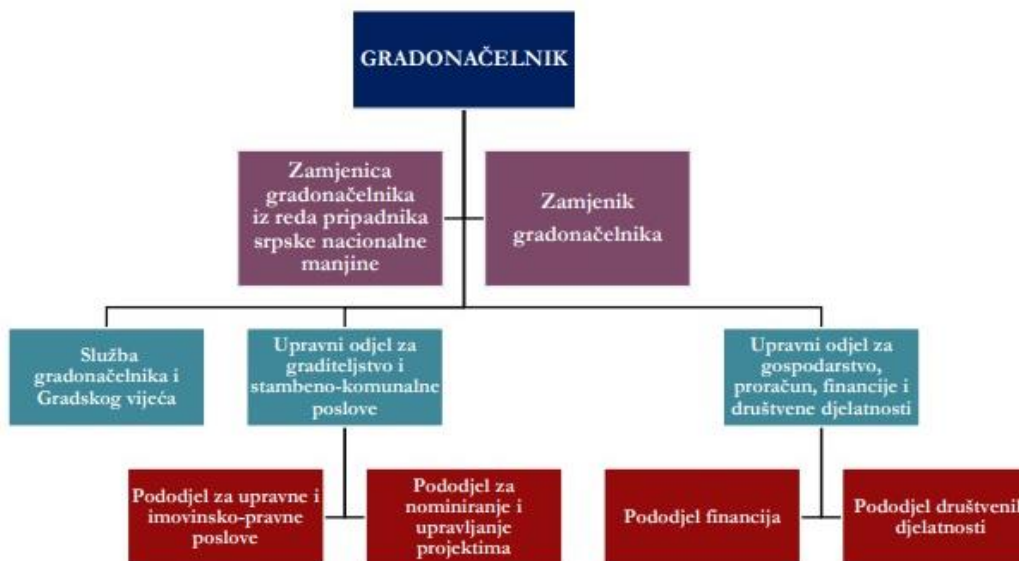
GRADONAČELNIK

Zamjenica gradonačelnika iz reda pripadnika srpske nacionalne manjine

Zamjenik gradonačelnika

Služba gradonačelnika i Gradskog vijeća

Upravni odjel za graditeljstvo i stambeno-komunalne poslove

Upravni odjel za gospodarstvo, proračun, financije i društvene djelatnosti

Pododjel za upravne i imovinsko-pravne poslove

Pododjel za nominiranje i upravljanje projektima

Pododjel financija

Pododjel društvenih djelatnosti